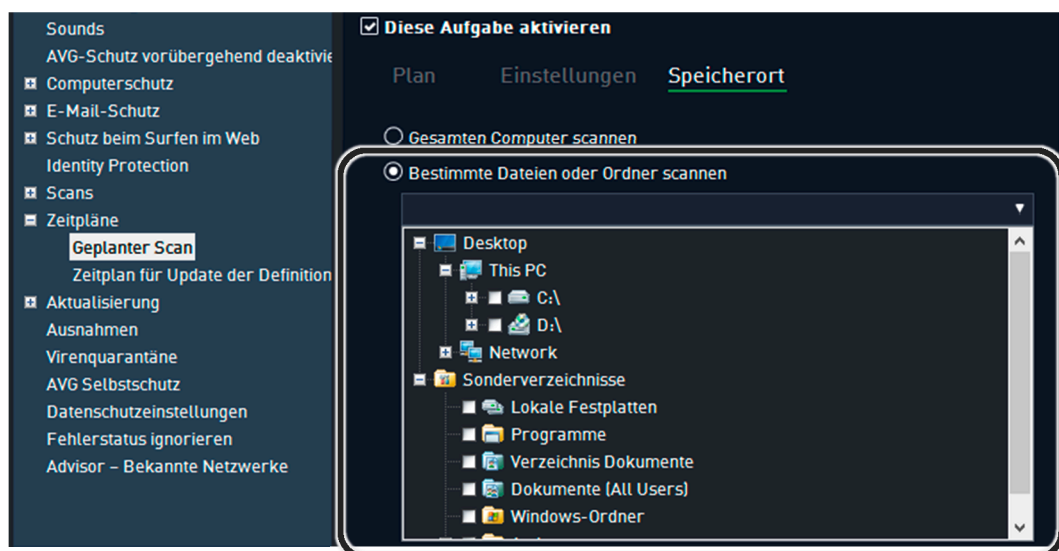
Sounds
AVG-Schutz vorübergehend deaktivie
Computerschutz
E-Mail-Schutz
Schutz beim Surfen im Web
Identity Protection
Scans
Zeitpläne
Geplanter Scan
Zeitplan für Update der Definition
Aktualisierung
Ausnahmen
Virenquarantäne
AVG Selbstschutz
Datenschutzeinstellungen
Fehlerstatus ignorieren
Advisor – Bekannte Netzwerke

Diese Aufgabe aktivieren

Plan Einstellungen Speicherort

Gesamten Computer scannen
Bestimmte Dateien oder Ordner scannen

Desktop
This PC
C:\
D:\
Network
Sonderverzeichnisse
Lokale Festplatten
Programme
Verzeichnis Dokumente
Dokumente (All Users)
Windows-Ordner